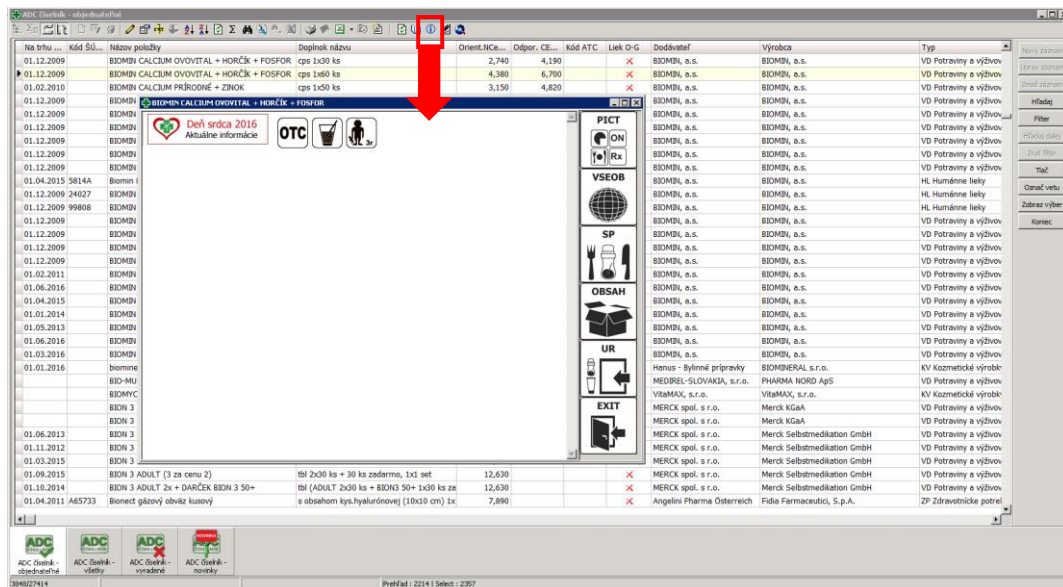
ADC číselník - objednateľné

| Na trhu ... | Kód ŠÚ... | Názov položky | Doplnok názvu | Orient.NCe... | Odpor. CE... | Kód ATC | Liek O-G | Dodávateľ | Výrobca | Typ |
|---|---|---|---|---|---|---|---|---|---|---|
| 01.12.2009 | | BIOMIN CALCIUM OVOVITAL + HORČÍK + FOSFOR | cps 1x30 ks | 2,740 | 4,190 | | × | BIOMIN, a.s. | BIOMIN, a.s. | VD Potraviny a výživov |
| 01.12.2009 | | BIOMIN CALCIUM OVOVITAL + HORČÍK + FOSFOR | cps 1x60 ks | 4,380 | 6,700 | | × | BIOMIN, a.s. | BIOMIN, a.s. | VD Potraviny a výživov |
| 01.02.2010 | | BIOMIN CALCIUM PRÍRODNÉ + ZINOK | cps 1x50 ks | 3,150 | 4,820 | | × | BIOMIN, a.s. | BIOMIN, a.s. | VD Potraviny a výživov |
| 01.12.2009 | | BIOMIN | | | | | | BIOMIN, a.s. | BIOMIN, a.s. | VD Potraviny a výživov |
| 01.12.2009 | | BIOMIN | | | | | | BIOMIN, a.s. | BIOMIN, a.s. | VD Potraviny a výživov |
| 01.12.2009 | | BIOMIN | | | | | | BIOMIN, a.s. | BIOMIN, a.s. | VD Potraviny a výživov |
| 01.12.2009 | | BIOMIN | | | | | | BIOMIN, a.s. | BIOMIN, a.s. | VD Potraviny a výživov |
| 01.12.2009 | | BIOMIN | | | | | | BIOMIN, a.s. | BIOMIN, a.s. | VD Potraviny a výživov |
| 01.12.2009 | | BIOMIN | | | | | | BIOMIN, a.s. | BIOMIN, a.s. | VD Potraviny a výživov |
| 01.04.2015 | 5814A | Biomin | | | | | | BIOMIN, a.s. | BIOMIN, a.s. | HL Humánne lieky |
| 01.12.2009 | 24027 | BIOMIN | | | | | | BIOMIN, a.s. | BIOMIN, a.s. | HL Humánne lieky |
| 01.12.2009 | 99808 | BIOMIN | | | | | | BIOMIN, a.s. | BIOMIN, a.s. | HL Humánne lieky |
| 01.12.2009 | | BIOMIN | | | | | | BIOMIN, a.s. | BIOMIN, a.s. | VD Potraviny a výživov |
| 01.12.2009 | | BIOMIN | | | | | | BIOMIN, a.s. | BIOMIN, a.s. | VD Potraviny a výživov |
| 01.12.2009 | | BIOMIN | | | | | | BIOMIN, a.s. | BIOMIN, a.s. | VD Potraviny a výživov |
| 01.12.2009 | | BIOMIN | | | | | | BIOMIN, a.s. | BIOMIN, a.s. | VD Potraviny a výživov |
| 01.02.2011 | | BIOMIN | | | | | | BIOMIN, a.s. | BIOMIN, a.s. | VD Potraviny a výživov |
| 01.06.2016 | | BIOMIN | | | | | | BIOMIN, a.s. | BIOMIN, a.s. | VD Potraviny a výživov |
| 01.04.2015 | | BIOMIN | | | | | | BIOMIN, a.s. | BIOMIN, a.s. | VD Potraviny a výživov |
| 01.01.2014 | | BIOMIN | | | | | | BIOMIN, a.s. | BIOMIN, a.s. | VD Potraviny a výživov |
| 01.05.2013 | | BIOMIN | | | | | | BIOMIN, a.s. | BIOMIN, a.s. | VD Potraviny a výživov |
| 01.06.2016 | | BIOMIN | | | | | | BIOMIN, a.s. | BIOMIN, a.s. | VD Potraviny a výživov |
| 01.03.2016 | | BIOMIN | | | | | | BIOMIN, a.s. | BIOMIN, a.s. | VD Potraviny a výživov |
| 01.01.2016 | | biomine | | | | | | Hanus - Bylinné prípravky | BIOMINERAL s.r.o. | KV Kozmetické výrobky |
| | | BIO-MU | | | | | | MEDIREL-SLOVAKIA, s.r.o. | PHARMA NORD ApS | VD Potraviny a výživov |
| | | BIOMYC | | | | | | VitaMAX, s.r.o. | VitaMAX, s.r.o. | KV Kozmetické výrobky |
| | | BION 3 | | | | | | MERCK spol. s r.o. | Merck KGaA | VD Potraviny a výživov |
| | | BION 3 | | | | | | MERCK spol. s r.o. | Merck KGaA | VD Potraviny a výživov |
| 01.06.2013 | | BION 3 | | | | | | MERCK spol. s r.o. | Merck Selbstmedikation GmbH | VD Potraviny a výživov |
| 01.11.2012 | | BION 3 | | | | | | MERCK spol. s r.o. | Merck Selbstmedikation GmbH | VD Potraviny a výživov |
| 01.03.2015 | | BION 3 | | | | | | MERCK spol. s r.o. | Merck Selbstmedikation GmbH | VD Potraviny a výživov |
| 01.09.2015 | | BION 3 ADULT (3 za cenu 2) | tbl 2x30 ks + 30 ks zadarmo, 1x1 set | 12,630 | | | × | MERCK spol. s r.o. | Merck Selbstmedikation GmbH | VD Potraviny a výživov |
| 01.10.2014 | | BION 3 ADULT 2x + DARČEK BION 3 50+ | tbl (ADULT 2x30 ks + BION3 50+ 1x30 ks za | 12,630 | | | × | MERCK spol. s r.o. | Merck Selbstmedikation GmbH | VD Potraviny a výživov |
| 01.04.2011 | A65733 | Bionect gázový obväz kusový | s obsahom kys.hyalurónovej (10x10 cm) 1x | 7,890 | | | × | Angelini Pharma Österreich | Fidia Farmaceutici, S.p.A. | ZP Zdravotnícke potreb |

BIOMIN CALCIUM OVOVITAL + HORČÍK + FOSFOR
Deň srdca 2016
Aktuálne informácie
OTC
3r
PICT
ON
Rx
VSEOB
SP
OBSAH
UR
EXIT

Nový záznam
Uprav záznam
Zmaž záznam
Hľadaj
Filter
Hľadaj ďalej
Zruš filter
Tlač
Označ vetu
Zobraz výber
Koniec

ADC číselník - objednateľné
ADC číselník - všetky
ADC číselník - vyradené
NOVINKA
ADC číselník - novinky

3840/27414
Prehľad : 2214 | Select : 2357